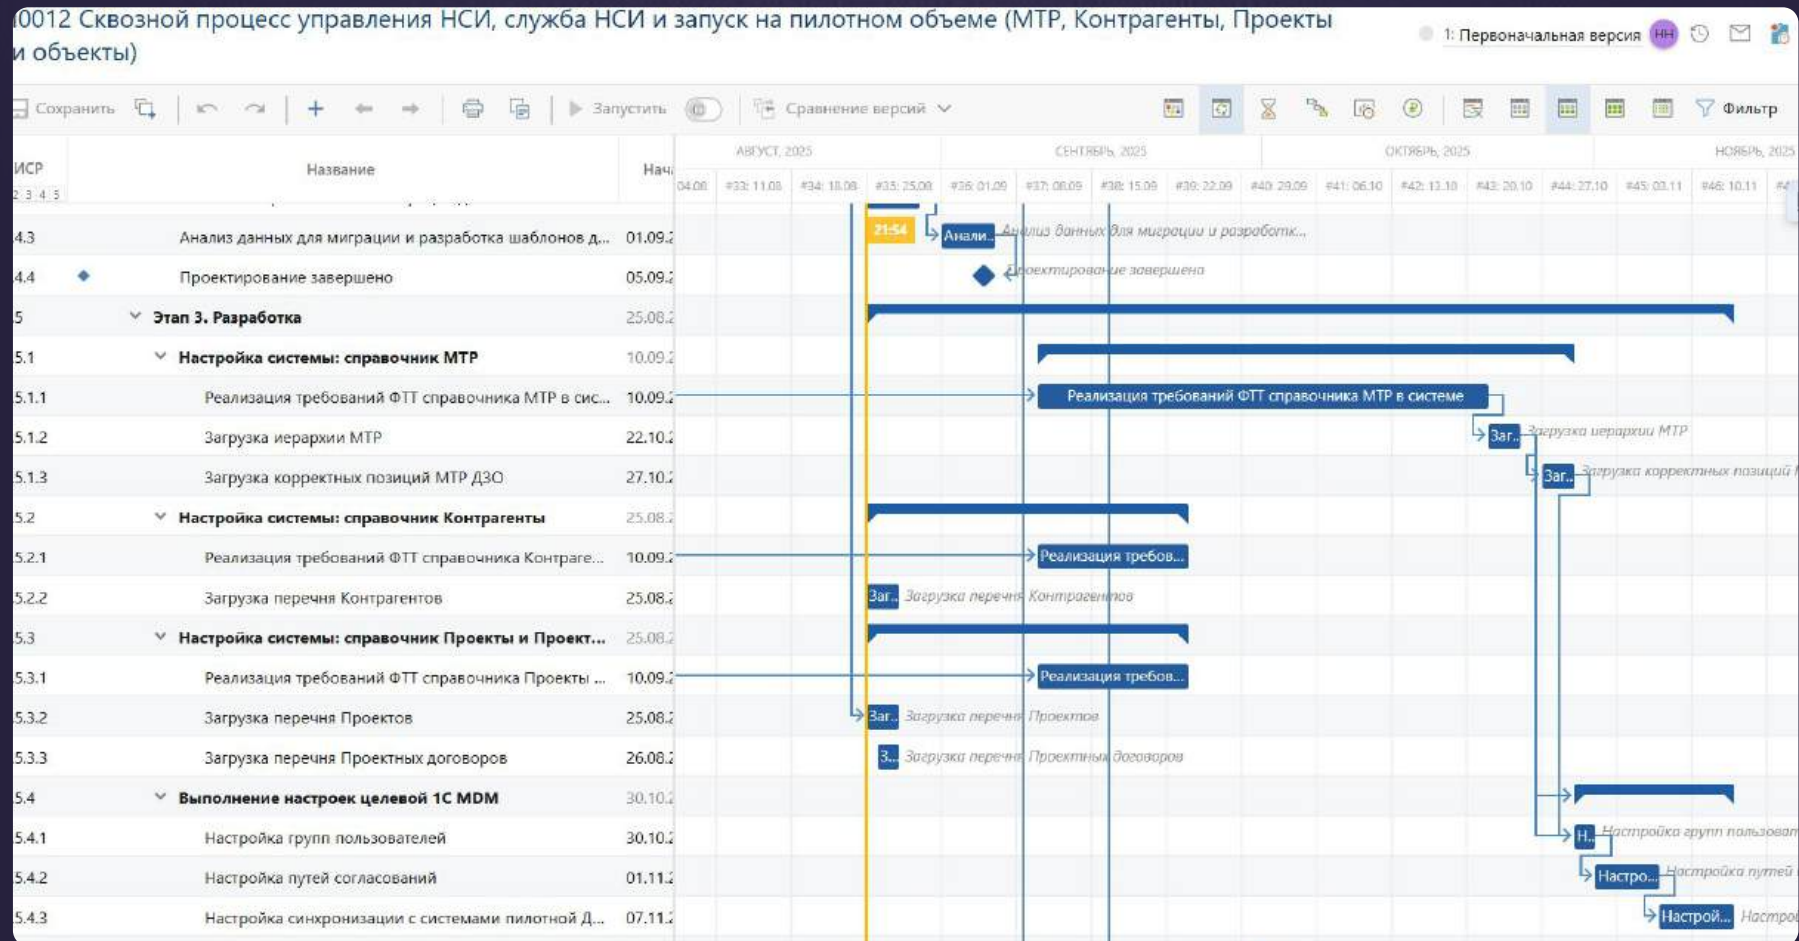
0012 Сквозной процесс управления НСИ, служба НСИ и запуск на пилотном объеме (МТР, Контрагенты, Проекты и объекты)

1: Первоначальная версия НН

Сохранить Запустить Сравнение версий Фильтр

| ИСР | Название | Нач |
|---|---|---|
| 4.3 | Анализ данных для миграции и разработка шаблонов д... | 01.09.2 |
| 4.4 | Проектирование завершено | 05.09.2 |
| 5 | Этап 3. Разработка | 25.08.2 |
| 5.1 | Настройка системы: справочник МТР | 10.09.2 |
| 5.1.1 | Реализация требований ФТТ справочника МТР в сис... | 10.09.2 |
| 5.1.2 | Загрузка иерархии МТР | 22.10.2 |
| 5.1.3 | Загрузка корректных позиций МТР ДЗО | 27.10.2 |
| 5.2 | Настройка системы: справочник Контрагенты | 25.08.2 |
| 5.2.1 | Реализация требований ФТТ справочника Контраге... | 10.09.2 |
| 5.2.2 | Загрузка перечня Контрагентов | 25.08.2 |
| 5.3 | Настройка системы: справочник Проекты и Проект... | 25.08.2 |
| 5.3.1 | Реализация требований ФТТ справочника Проекты ... | 10.09.2 |
| 5.3.2 | Загрузка перечня Проектов | 25.08.2 |
| 5.3.3 | Загрузка перечня Проектных договоров | 26.08.2 |
| 5.4 | Выполнение настроек целевой 1С MDM | 30.10.2 |
| 5.4.1 | Настройка групп пользователей | 30.10.2 |
| 5.4.2 | Настройка путей согласований | 01.11.2 |
| 5.4.3 | Настройка синхронизации с системами пилотной Д... | 07.11.2 |

АВГУСТ, 2025 СЕНТЯБРЬ, 2025 ОКТЯБРЬ, 2025 НОЯБРЬ, 2025
04.08 #33: 11.08 #34: 18.08 #35: 25.08 #36: 01.09 #37: 08.09 #38: 15.09 #39: 22.09 #40: 29.09 #41: 06.10 #42: 13.10 #43: 20.10 #44: 27.10 #45: 03.11 #46: 10.11

21:54 Анали... Анализ данных для миграции и разработк...
Проектирование завершено
Реализация требований ФТТ справочника МТР в системе
Заг... Загрузка иерархии МТР
Заг... Загрузка корректных позиций
Реализация требов...
Заг... Загрузка перечня Контрагентов
Реализация требов...
Заг... Загрузка перечня Проектов
З... Загрузка перечня Проектных договоров
Н... Настройка групп пользовате
Настро... Настройка путей
Настрой... Настро